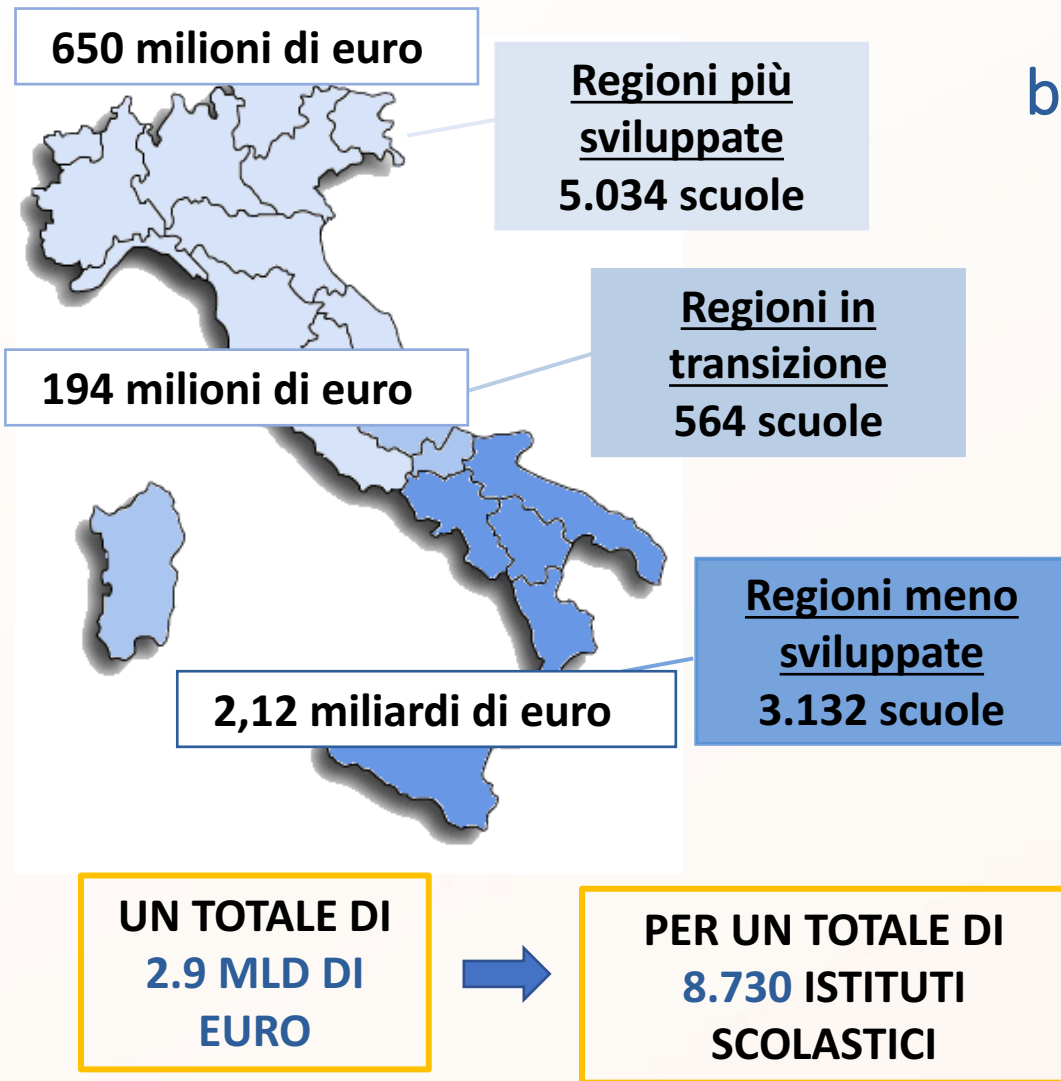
650 milioni di euro

Regioni più sviluppate
5.034 scuole

b

Regioni in transizione
564 scuole

194 milioni di euro

Regioni meno sviluppate
3.132 scuole

2,12 miliardi di euro

UN TOTALE DI 2.9 MLD DI EURO

PER UN TOTALE DI 8.730 ISTITUTI SCOLASTICI